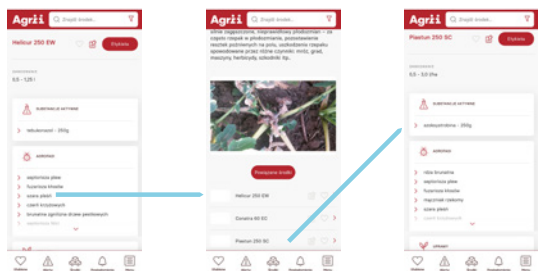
Agrii
Znajdź środek...

Helicur 250 EW
Etykieta

DAWKOWANIE
0,5 - 1,25 l

SUBSTANCJE CZYNNE
tebukonazol - 250g

AGROFAGI
septorioza plew
fuzarioza kłosów
czarne plamy
czerń krzyżowych
brunatne zgnilizna drzew pestkowych
septorioza liści

Agrii
Znajdź środek...

silnie zagęszczone, nieprawidłowy płodozmian - za częsta rzepak w płodozmianie, pozostawienie resztek pożniwnych na polu, uszkodzenie rzepaku spowodowane przez różne czynniki: mróz, grad, maszyny, herbicydy, szkodniki itp.

Porównanie środków

Helicur 250 EW
Gonatra 60 EC
Plastun 250 SC

Agrii
Znajdź środek...

Plastun 250 SC
Etykieta

DAWKOWANIE
0,5 - 3,0 l/ha

SUBSTANCJE CZYNNE
azoksystrobina - 250g

AGROFAGI
rdza brunatna
septorioza plew
fuzarioza kłosów
mączniak rzekomy
czarne plamy
czerń krzyżowych

UPRAWY

Ulubione
Alerty
Środki
Powiadomienia
Menu